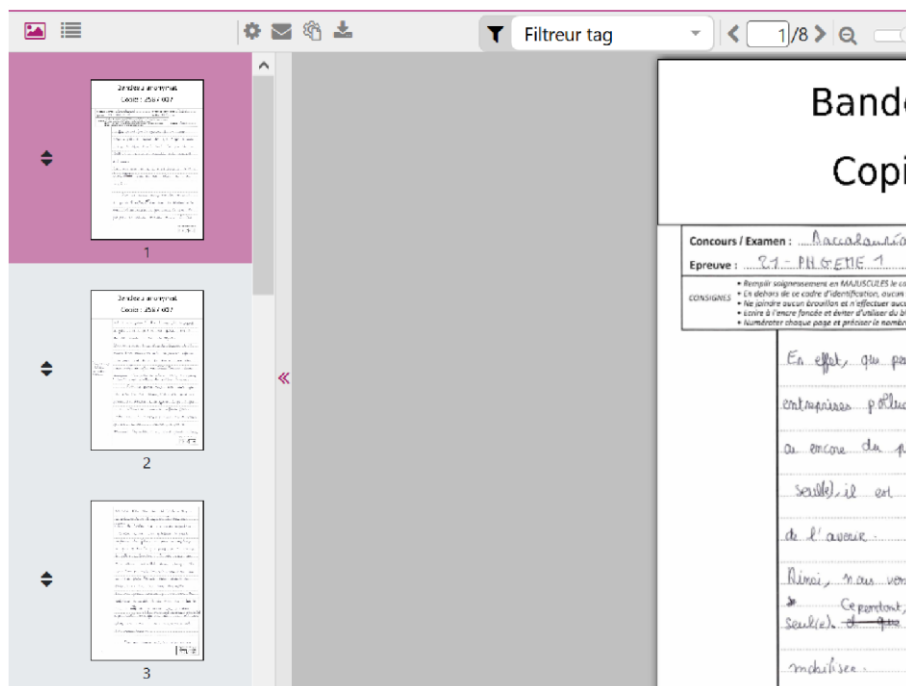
Filtreur tag

1/8

Bandeau anonymat
Copie : 25 / 007

1

Bandeau anonymat
Copie : 25 / 007

2

3

«

Bande
Copi

Concours / Examen : Baccalauréa

Epreuve : 21 - PHGEME 1

CONSIGNES
• Remplir soigneusement en MAJUSCULES le c
• En dehors de ce cadre d'identification, aucun
• Ne joindre aucun brouillon et n'effectuer aucu
• Ecrire à l'encre foncée et éviter d'utiliser du bl
• Numéroter chaque page et préciser le nombr

En effet, qui po
entreprises pollu
ou encore du p
seul(e), il est
de l'avenir.
Ainsi, nous von
Cependant,
seul(e). ~~de qu~~
mobilisée.